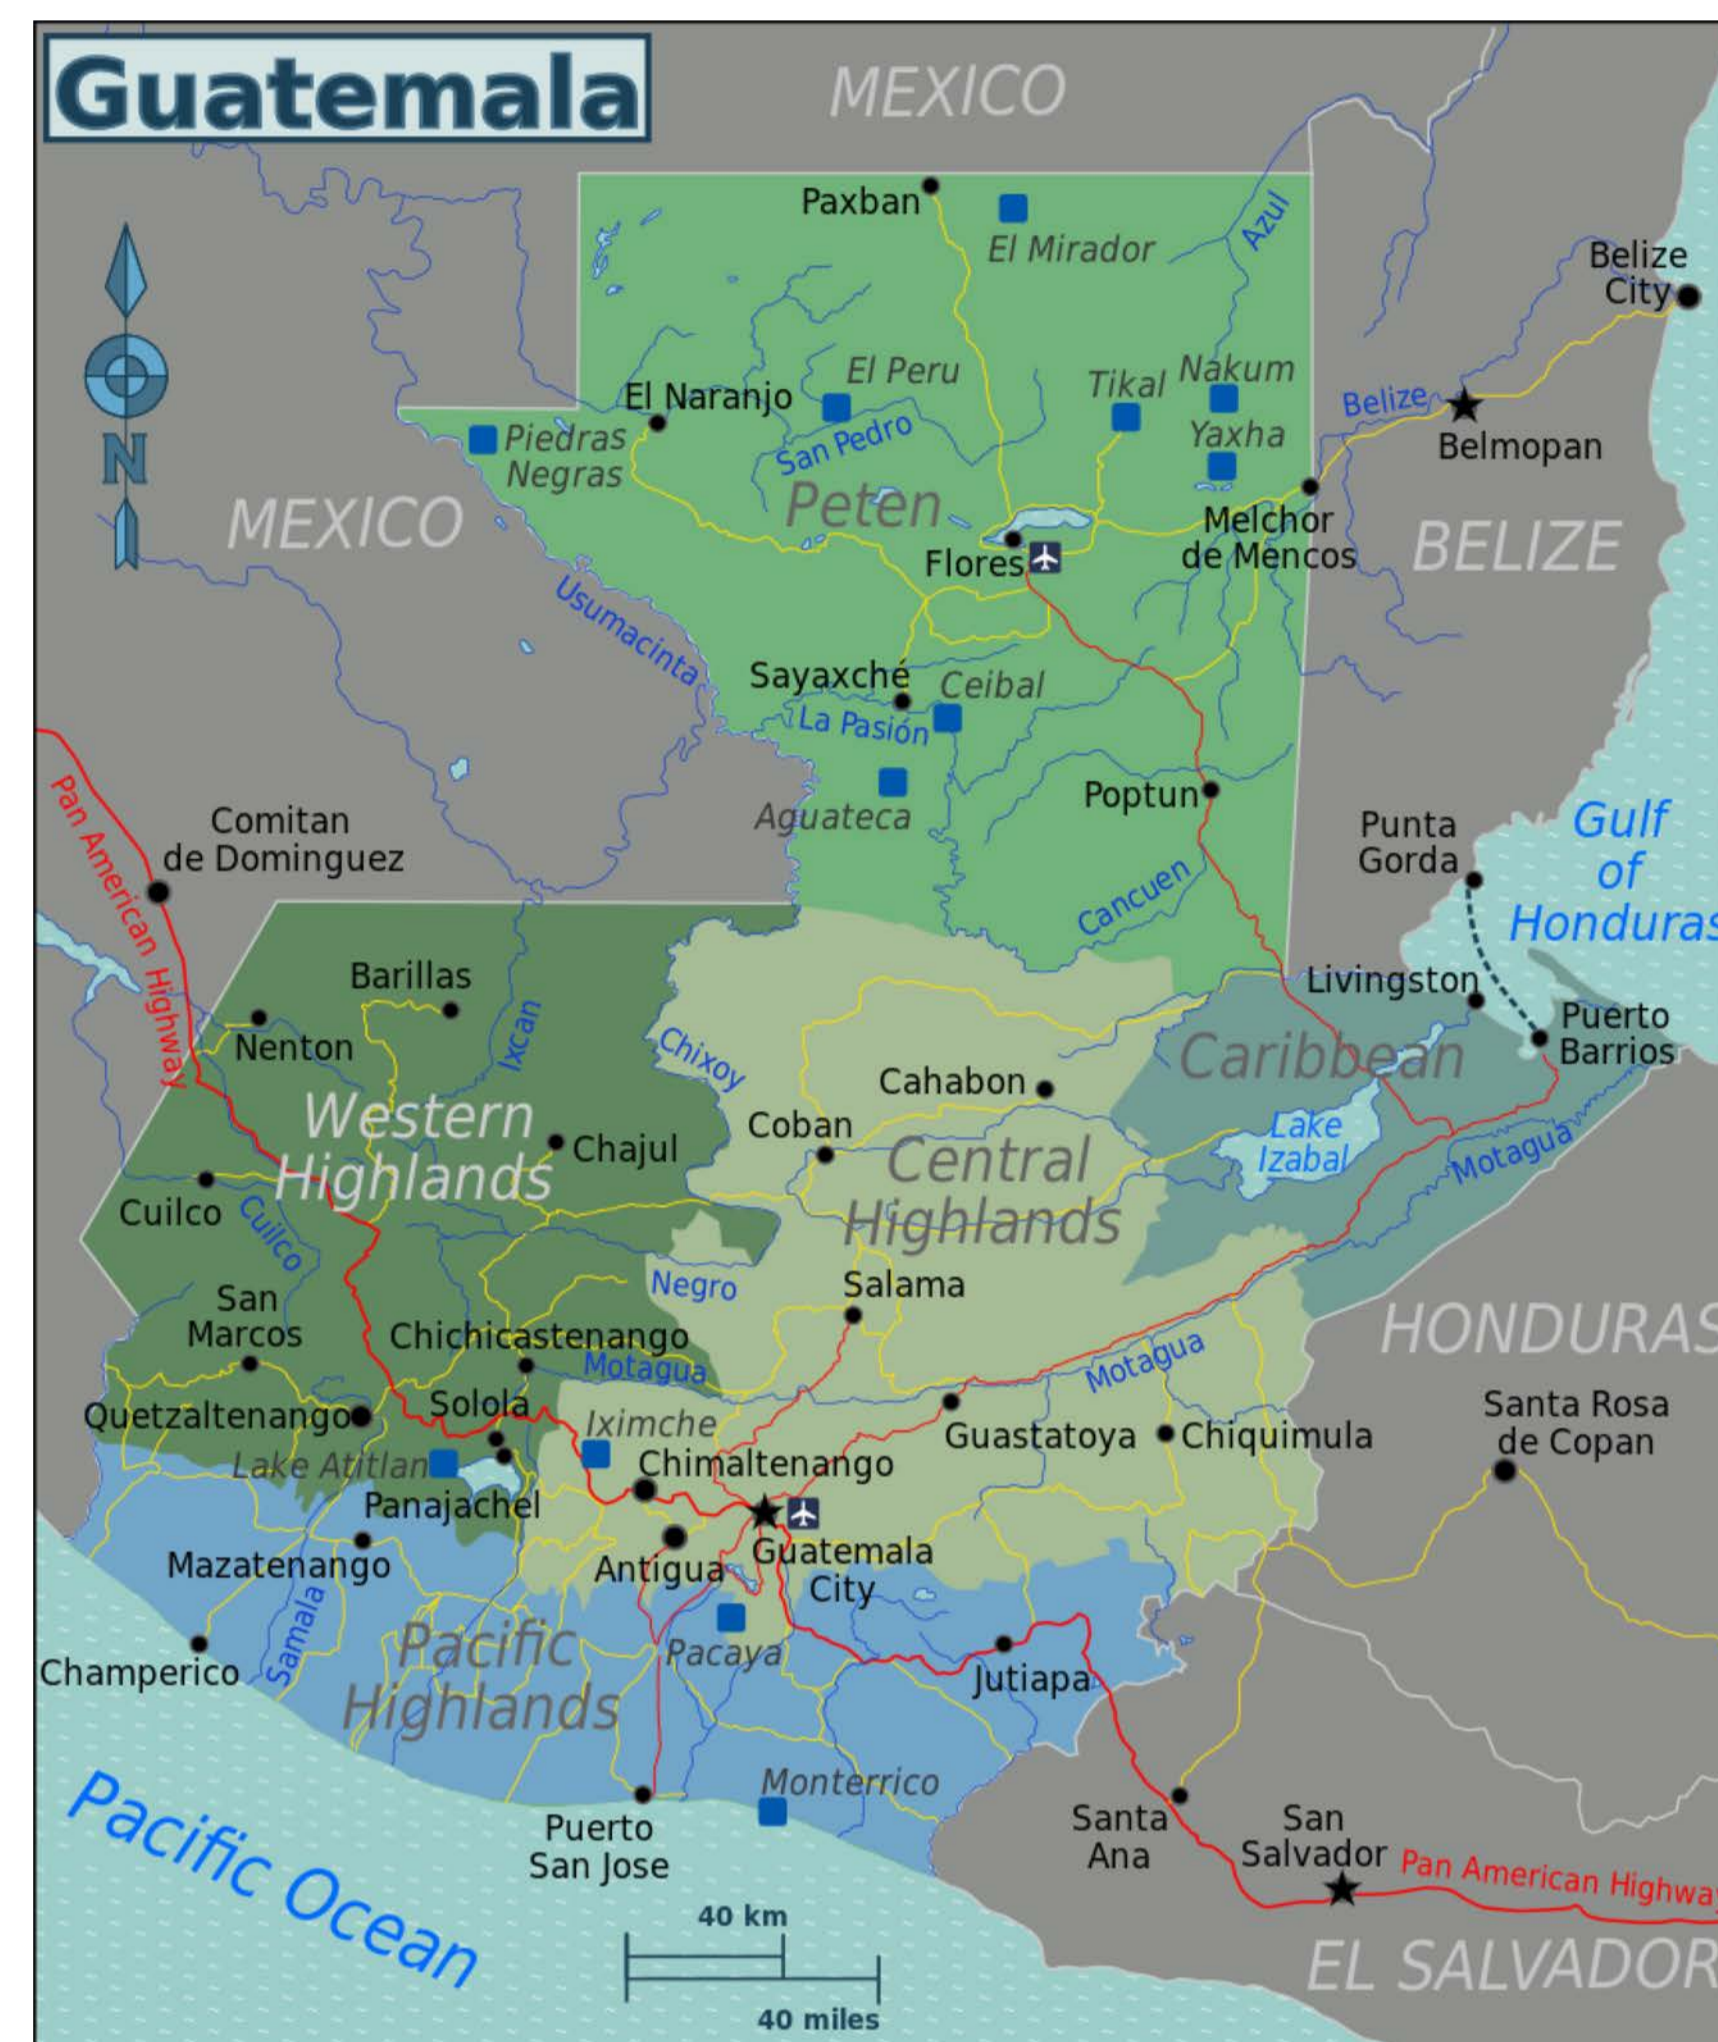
Guatemala

MEXICO

N

Paxban
El Mirador
Azul
Belize City
El Peru
Tikal
Nakum
El Naranjo
Belize
Belmopan
Piedras Negras
San Pedro
Yaxha
MEXICO
Peten
Melchor de Mencos
BELIZE
Flores
Usumacinta
Sayaxché
Ceibal
La Pasión
Poptun
Aguateca
Pan American Highway
Comitan de Dominguez
Punta Gorda
Gulf of Honduras
Cancuen
Barillas
Livingston
Puerto Barrios
Nenton
Ixcan
Chixoy
Caribbean
Cahabon
Western Highlands
Chajul
Coban
Lake Izabal
Central Highlands
Motagua
Cuilco
Cuilco
Negro
Salama
San Marcos
HONDURAS
Chichicastenango
Motagua
Motagua
Santa Rosa de Copan
Quetzaltenango
Solola
Iximche
Guastatoya
Chiquimula
Lake Atitlan
Chimaltenango
Panajachel
Mazatenango
Antigua
Guatemala City
Samala
Pacific Highlands
Pacaya
Champerico
Jutiapa
Monterrico
Pacific Ocean
Puerto San Jose
Santa Ana
San Salvador
Pan American Highway
40 km
40 miles
EL SALVADOR